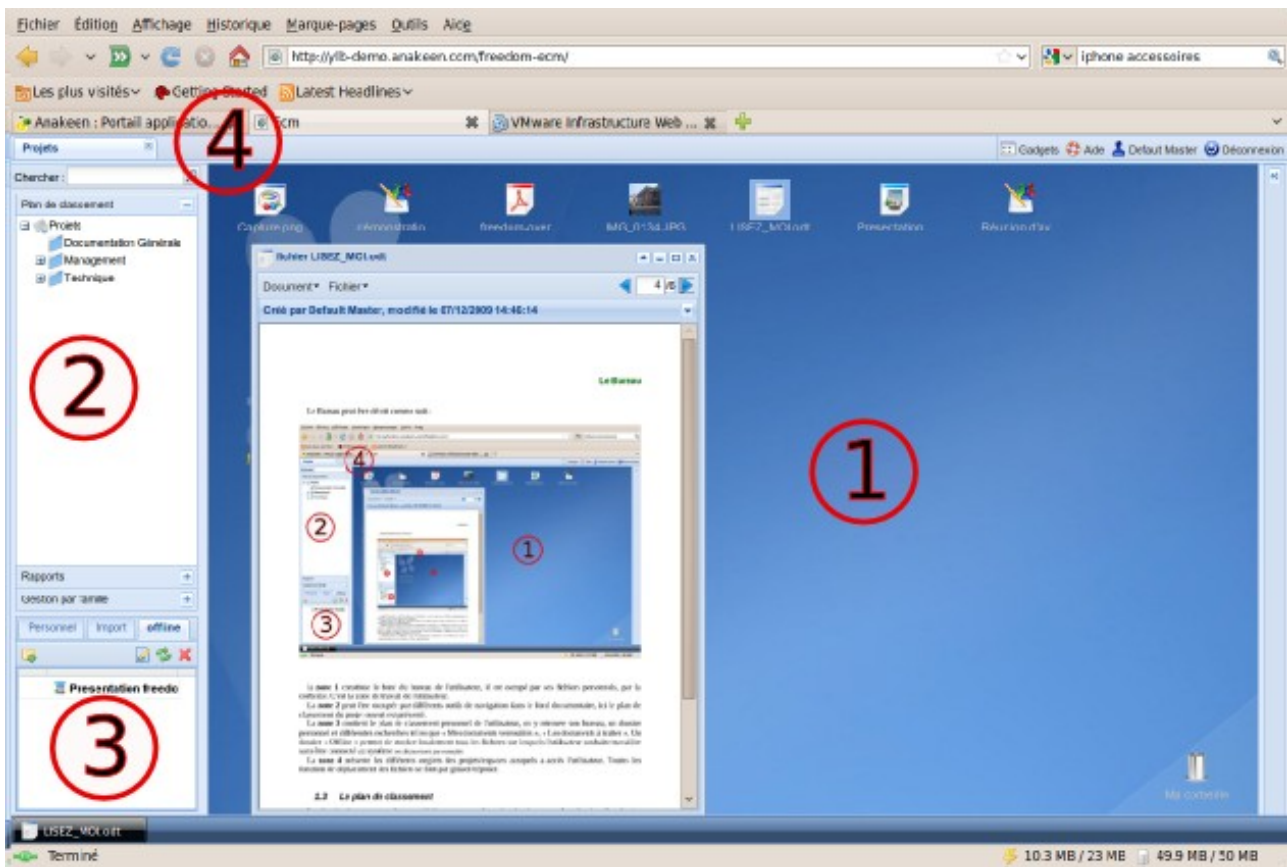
Fichier Édition Affichage Historique Marque-pages Outils Aide

http://ylb-demo.anakeen.com/freedom-ecm/

iphone accessoires

Les plus visités Getting Started Latest Headlines

Anakeen : Portail applicatio... Ecm VMware Infrastructure Web ...

Projets

Gadgets Aide Default Master Déconnexion

4

Chercher :

Plan de classement

Projets
Documentation Générale
Management
Technique

2

Capture.png démonstratio freedom-over IMG_0134.JPG LISEZ_MOI.odt Présentation Réunion d'av

fichier LISEZ_MOI.odt

Document Fichier

4 /6

Créé par Default Master, modifié le 07/12/2009 14:46:14

Le Bureau

Le Bureau peut être divisé comme suit :

4

2

1

3

La zone 1 constitue le fond du bureau de l'utilisateur, il est occupé par ses fichiers personnels, par le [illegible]

La zone 2 peut être occupée par différents outils de navigation dans le fond documentaire, ici le plan de classement du poste central (organisé).

La zone 3 contient le plan de classement personnel de l'utilisateur, on y retrouve son bureau, un dossier personnel et différentes recherches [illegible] « Mes documents verrouillés », « Les documents à traiter ». Un dossier « Offline » permet de stocker localement tous les fichiers sur lesquels l'utilisateur souhaite travailler sans être connecté au système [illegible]

La zone 4 présente les différents onglets des projets/groupes auxquels a accès l'utilisateur. Toutes les fonctions de déplacement des fichiers se font par glisser/déposer.

1.2 Le plan de classement

1

Rapports

Gestion par famille

Personnel Import offline

Presentation freedo

3

Ma corbeille

LISEZ_MOI.odt

Terminé

10.3 MB / 23 MB 49.9 MB / 50 MB